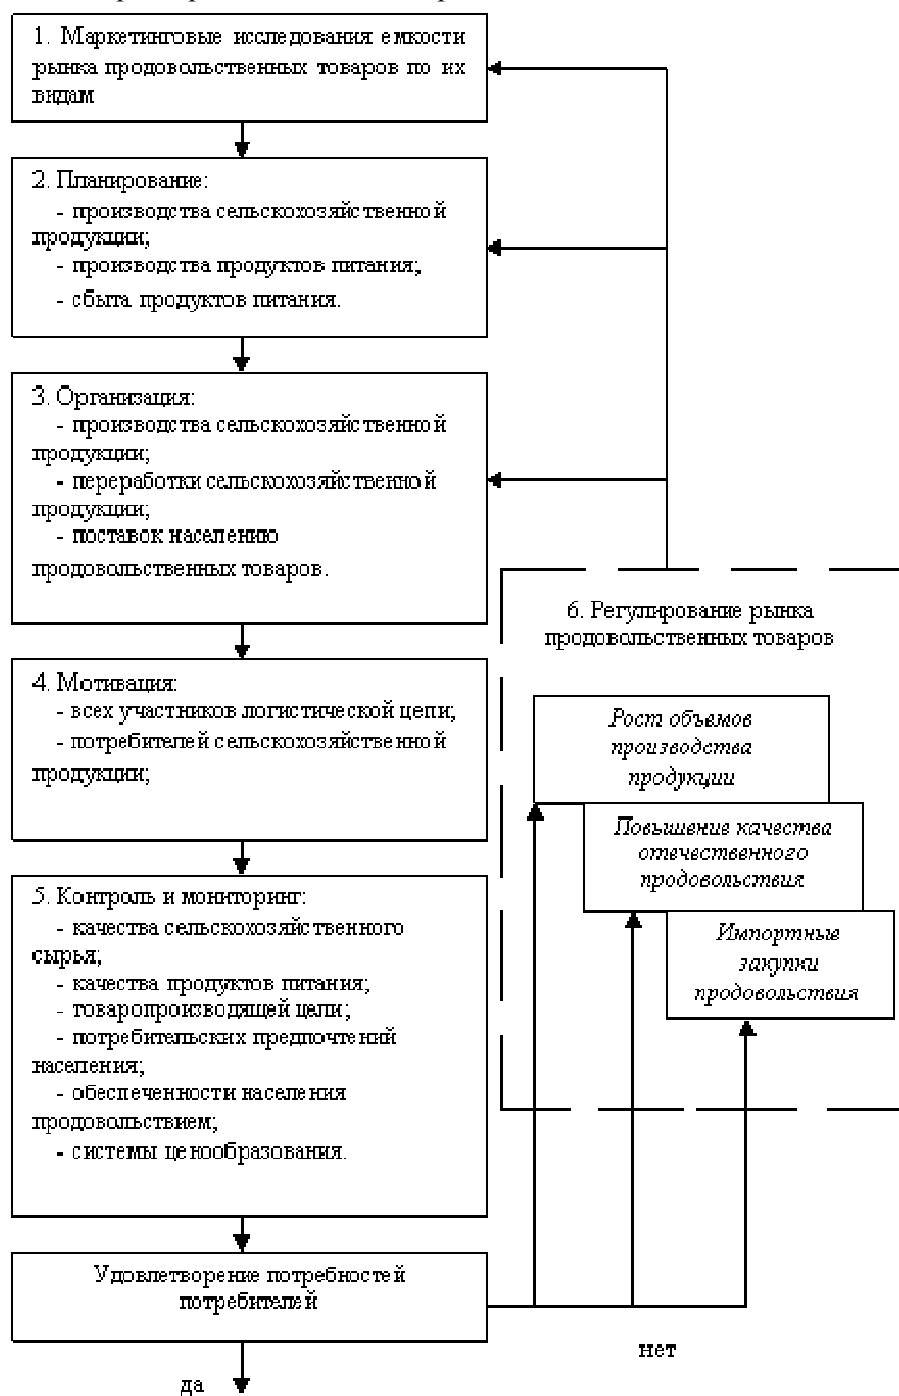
1. Маркетинговые исследования емкости рынка продовольственных товаров по их видам

2. Планирование:
- производства сельскохозяйственной продукции;
- производства продуктов питания;
- сбыта продуктов питания.

3. Организация:
- производства сельскохозяйственной продукции;
- переработки сельскохозяйственной продукции;
- поставок населению продовольственных товаров.

6. Регулирование рынка продовольственных товаров

4. Мотивация:
- всех участников логистической цепи;
- потребителей сельскохозяйственной продукции;

Рост объемов производства продукции

Повышение качества отечественного продовольствия

Импортные закупки продовольствия

5. Контроль и мониторинг:
- качества сельскохозяйственного сырья;
- качества продуктов питания;
- товаропроизводящей цепи;
- потребительских предпочтений населения;
- обеспеченности населения продовольствием;
- системы ценообразования.

Удовлетворение потребностей потребителей

нет

да